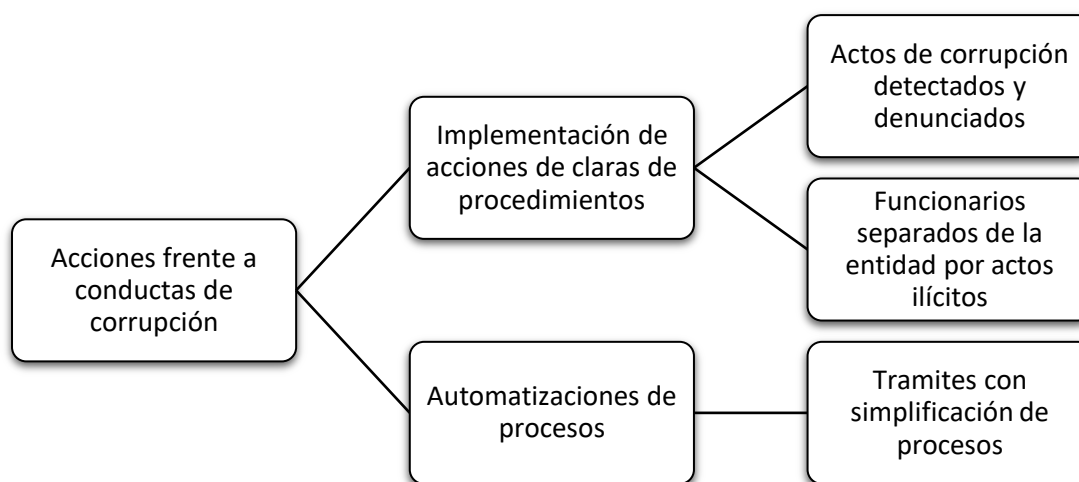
Acciones frente a conductas de corrupción

Implementación de acciones de claras de procedimientos

Actos de corrupción detectados y denunciados

Funcionarios separados de la entidad por actos ilícitos

Automatizaciones de procesos

Tramites con simplificación de procesos